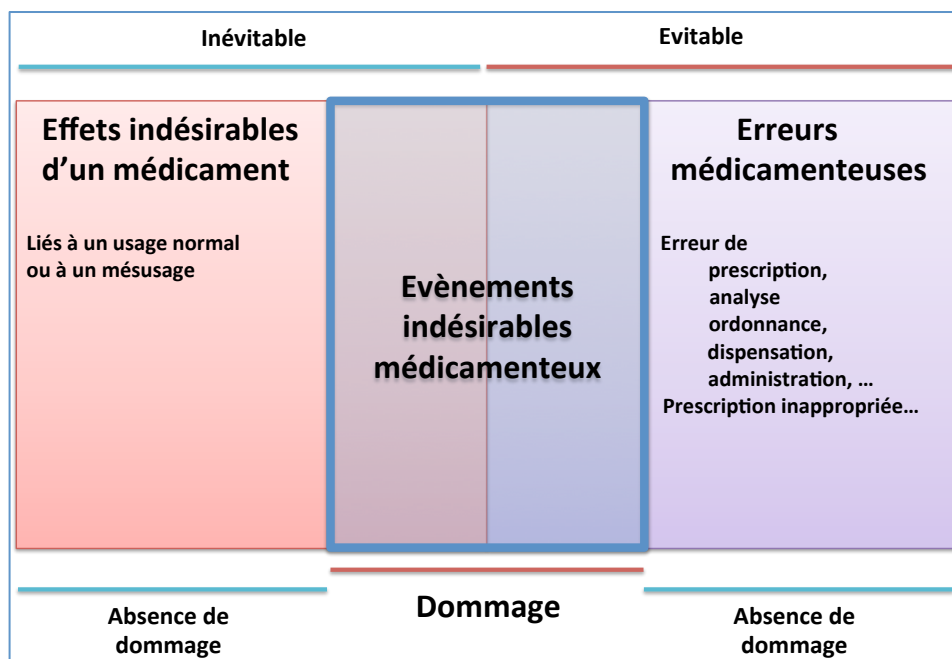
Inévitable

Evitable

Effets indésirables d'un médicament

Liés à un usage normal ou à un mésusage

Evènements indésirables médicamenteux

Erreurs médicamenteuses

Erreur de
prescription,
analyse ordonnance,
dispensation,
administration, …
Prescription inappropriée…

Absence de dommage

Dommage

Absence de dommage